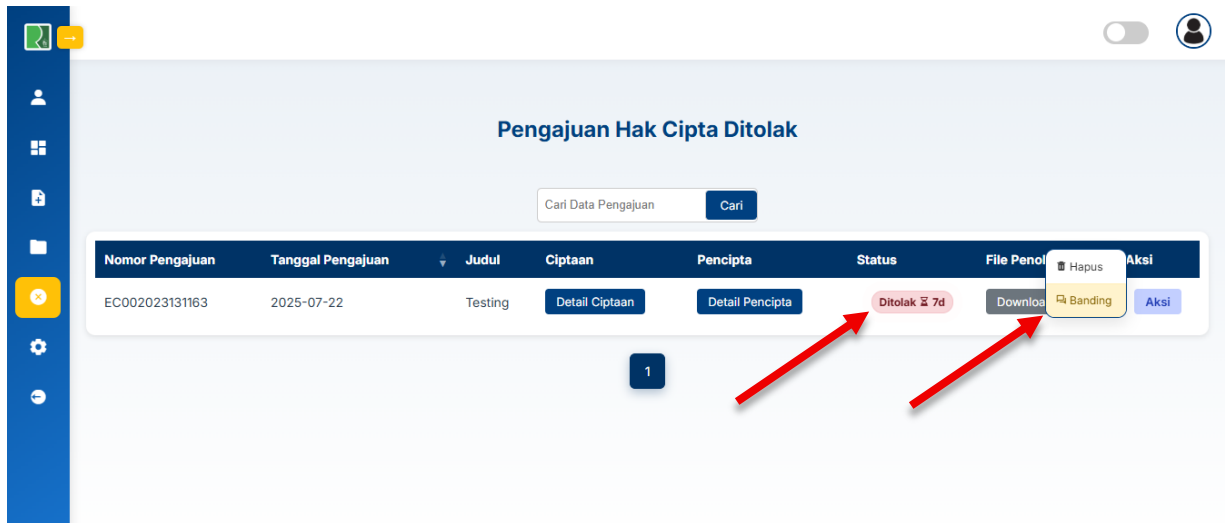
Pengajuan Hak Cipta Ditolak

Cari Data Pengajuan
Cari

| Nomor Pengajuan | Tanggal Pengajuan | Judul | Ciptaan | Pencipta | Status | File Penol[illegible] | Aksi |
|---|---|---|---|---|---|---|---|
| EC002023131163 | 2025-07-22 | Testing | Detail Ciptaan | Detail Pencipta | Ditolak ⌛ 7d | Downloa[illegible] | Aksi |

Hapus
Banding

1